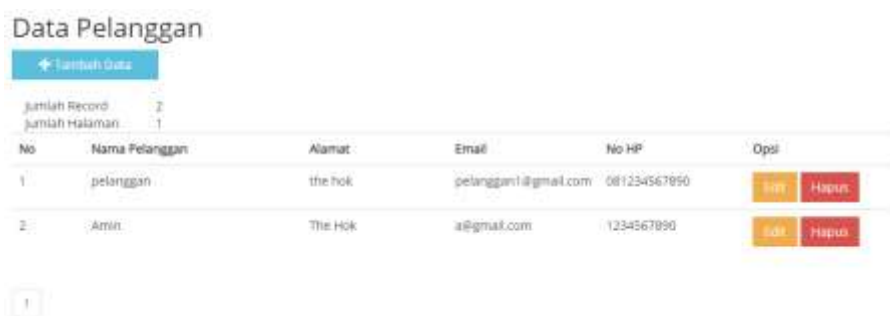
Data Pelanggan

+ Tambah Data

Jumlah Record 2
Jumlah Halaman 1

| No | Nama Pelanggan | Alamat | Email | No HP | Opsi |
|---|---|---|---|---|---|
| 1 | pelanggan | the hok | pelanggan1@gmail.com | 081234567890 | Edit Hapus |
| 2 | Amin | The Hok | a@gmail.com | 1234567890 | Edit Hapus |

1